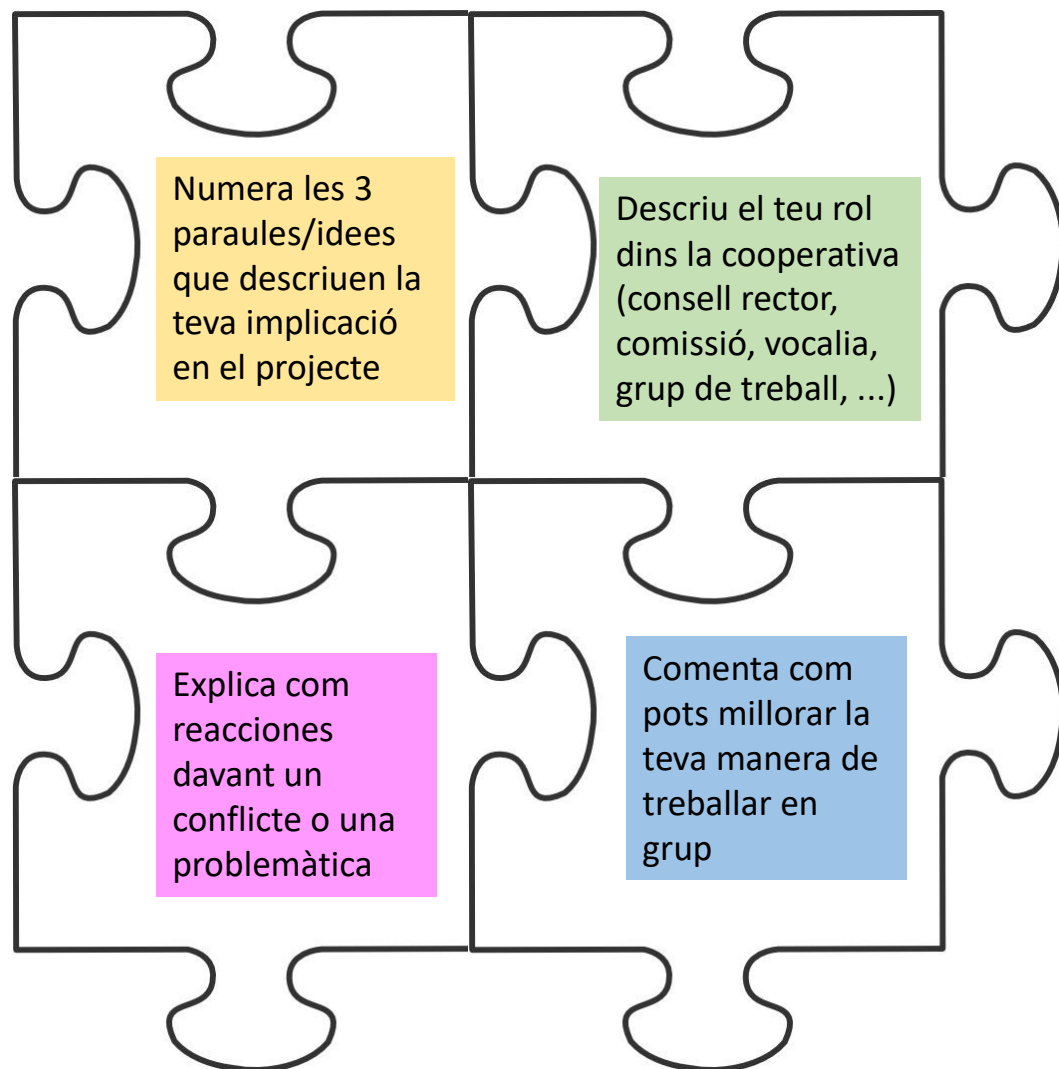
Numera les 3 paraules/idees que descriuen la teva implicació en el projecte

Descriu el teu rol dins la cooperativa (consell rector, comissió, vocalia, grup de treball, ...)

Explica com reacciones davant un conflicte o una problemàtica

Comenta com pots millorar la teva manera de treballar en grup